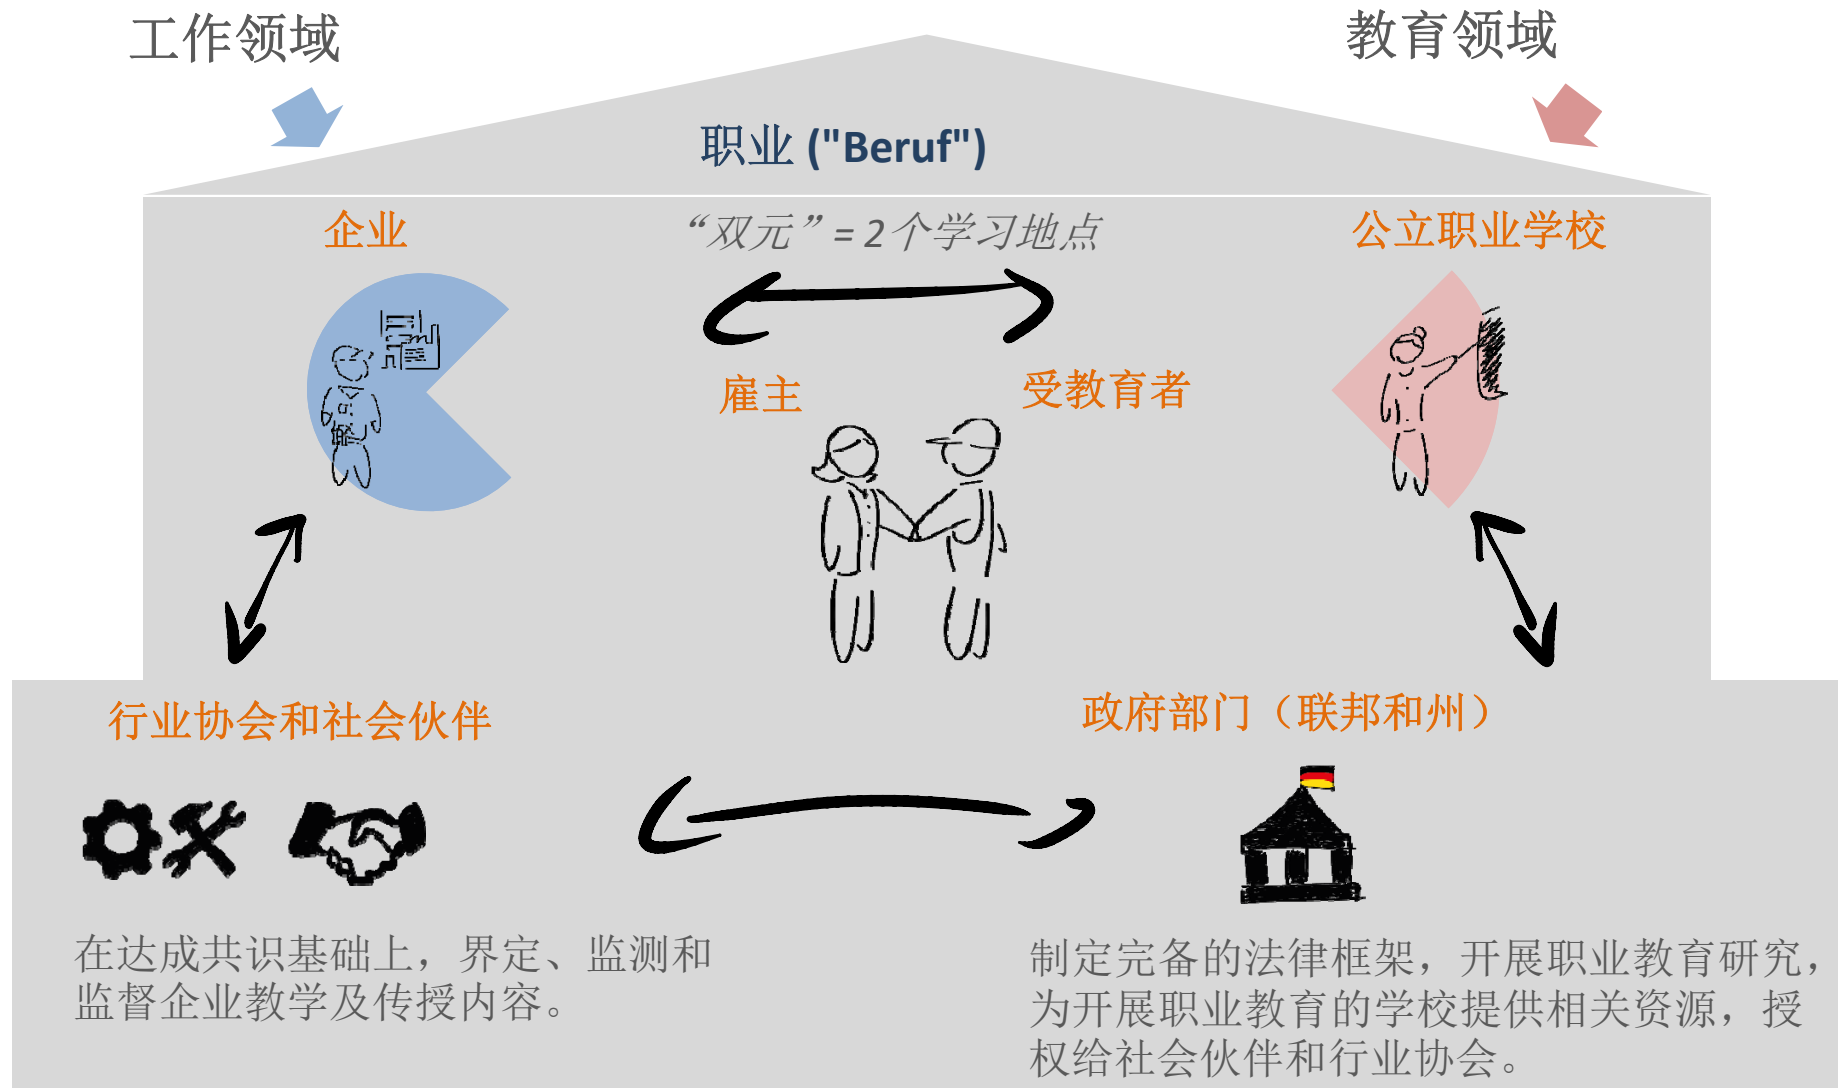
工作领域

教育领域

职业 ("Beruf")

企业

“双元” = 2个学习地点

公立职业学校

雇主

受教育者

行业协会和社会伙伴

政府部门（联邦和州）

在达成共识基础上，界定、监测和监督企业教学及传授内容。

制定完备的法律框架，开展职业教育研究，为开展职业教育的学校提供相关资源，授权给社会伙伴和行业协会。